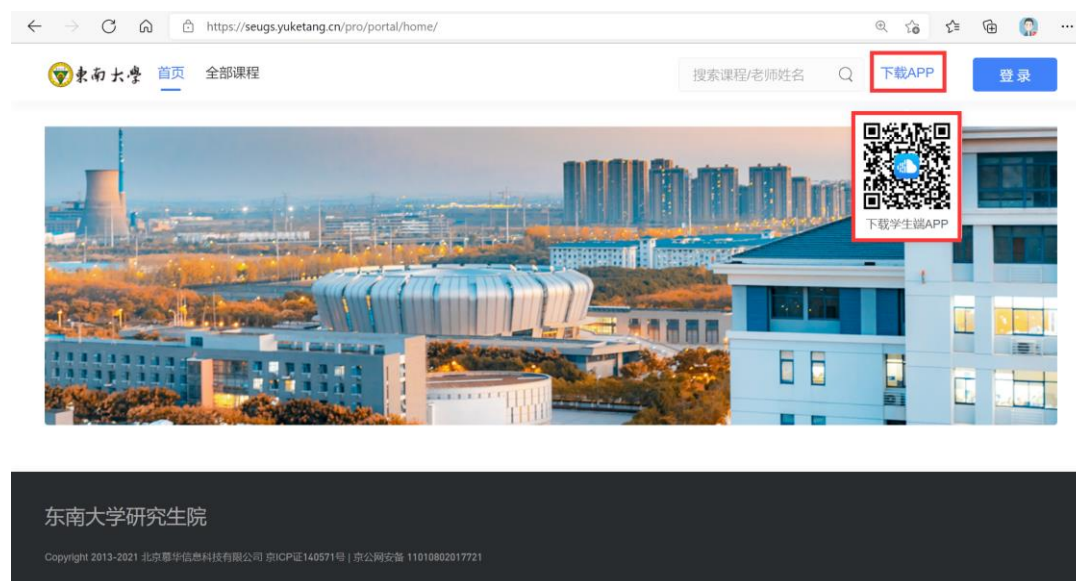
https://seugs.yuketang.cn/pro/portal/home/

東南大學 首页 全部课程

搜索课程/老师姓名 下载APP 登 录

下载学生端APP

东南大学研究生院

Copyright 2013-2021 北京慕华信息科技有限公司 京ICP证140571号 | 京公网安备 11010802017721